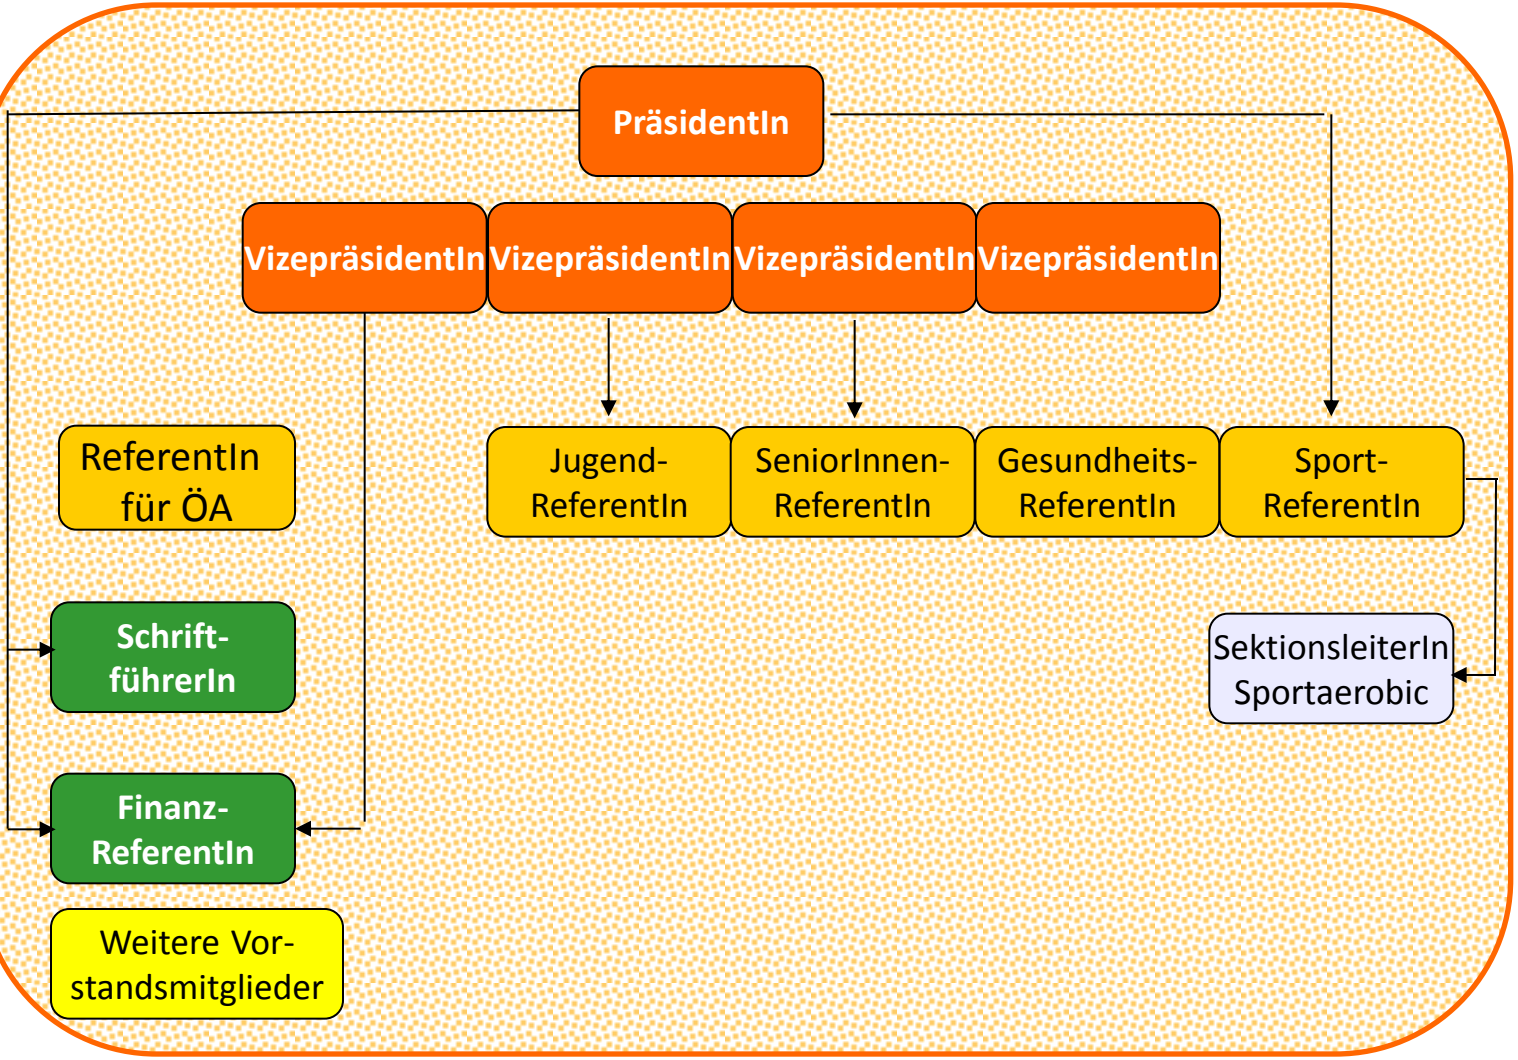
PräsidentIn

VizepräsidentIn VizepräsidentIn VizepräsidentIn VizepräsidentIn

ReferentIn für ÖA

Jugend-ReferentIn

SeniorInnen-ReferentIn

Gesundheits-ReferentIn

Sport-ReferentIn

Schrift-führerIn

SektionsleiterIn Sportaerobic

Finanz-ReferentIn

Weitere Vor-standsmitglieder